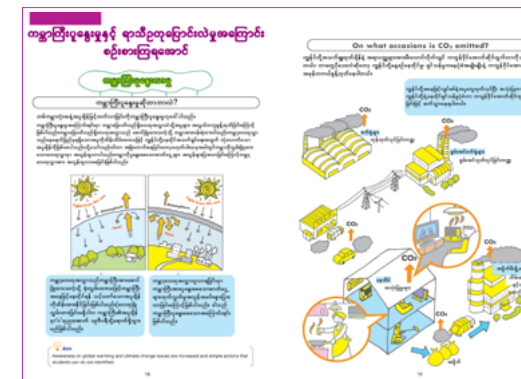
ကမ္ဘာကြီးပူနွေးမှုနှင့် ရာသီဥတုပြောင်းလဲမှုအကြောင်း စဉ်းစားကြရအောင်

ကမ္ဘာကြီးပူနွေးမှု

ကမ္ဘာကြီးပူနွေးမှုဆိုတာဘာလဲ?

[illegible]

Aim
Awareness on global warming and climate change issues are increased and simple actions that students can do are identified.

18

On what occasions is $CO_2$ emitted?

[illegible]

$CO_2$

$CO_2$

$CO_2$

$CO_2$

19